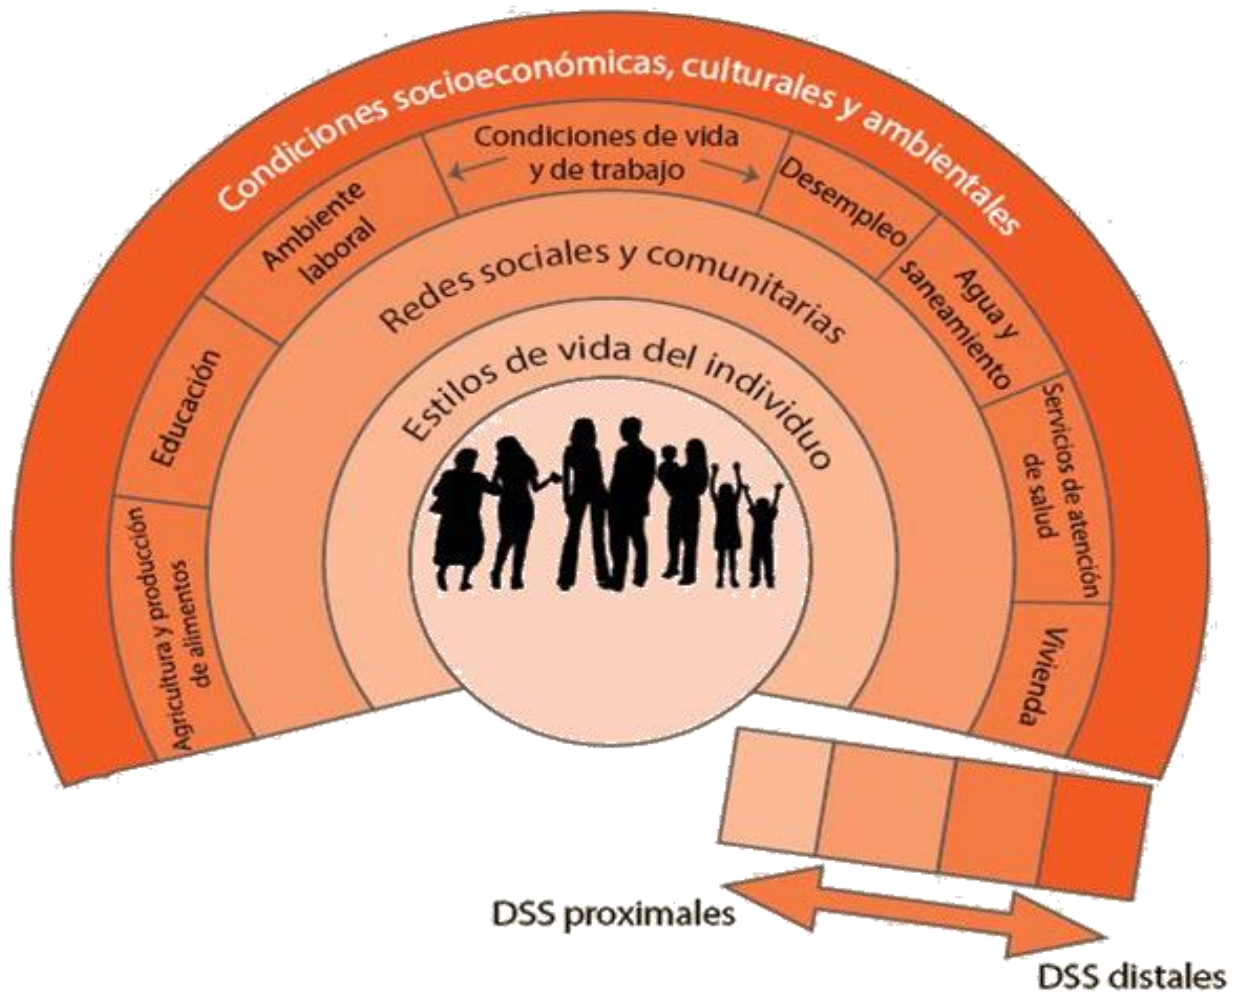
Condiciones socioeconómicas, culturales y ambientales

Condiciones de vida y de trabajo

Ambiente laboral

Desempleo

Agua y saneamiento

Educación

Servicios de atención de salud

Agricultura y producción de alimentos

Vivienda

Redes sociales y comunitarias

Estilos de vida del individuo

DSS proximales

DSS distales